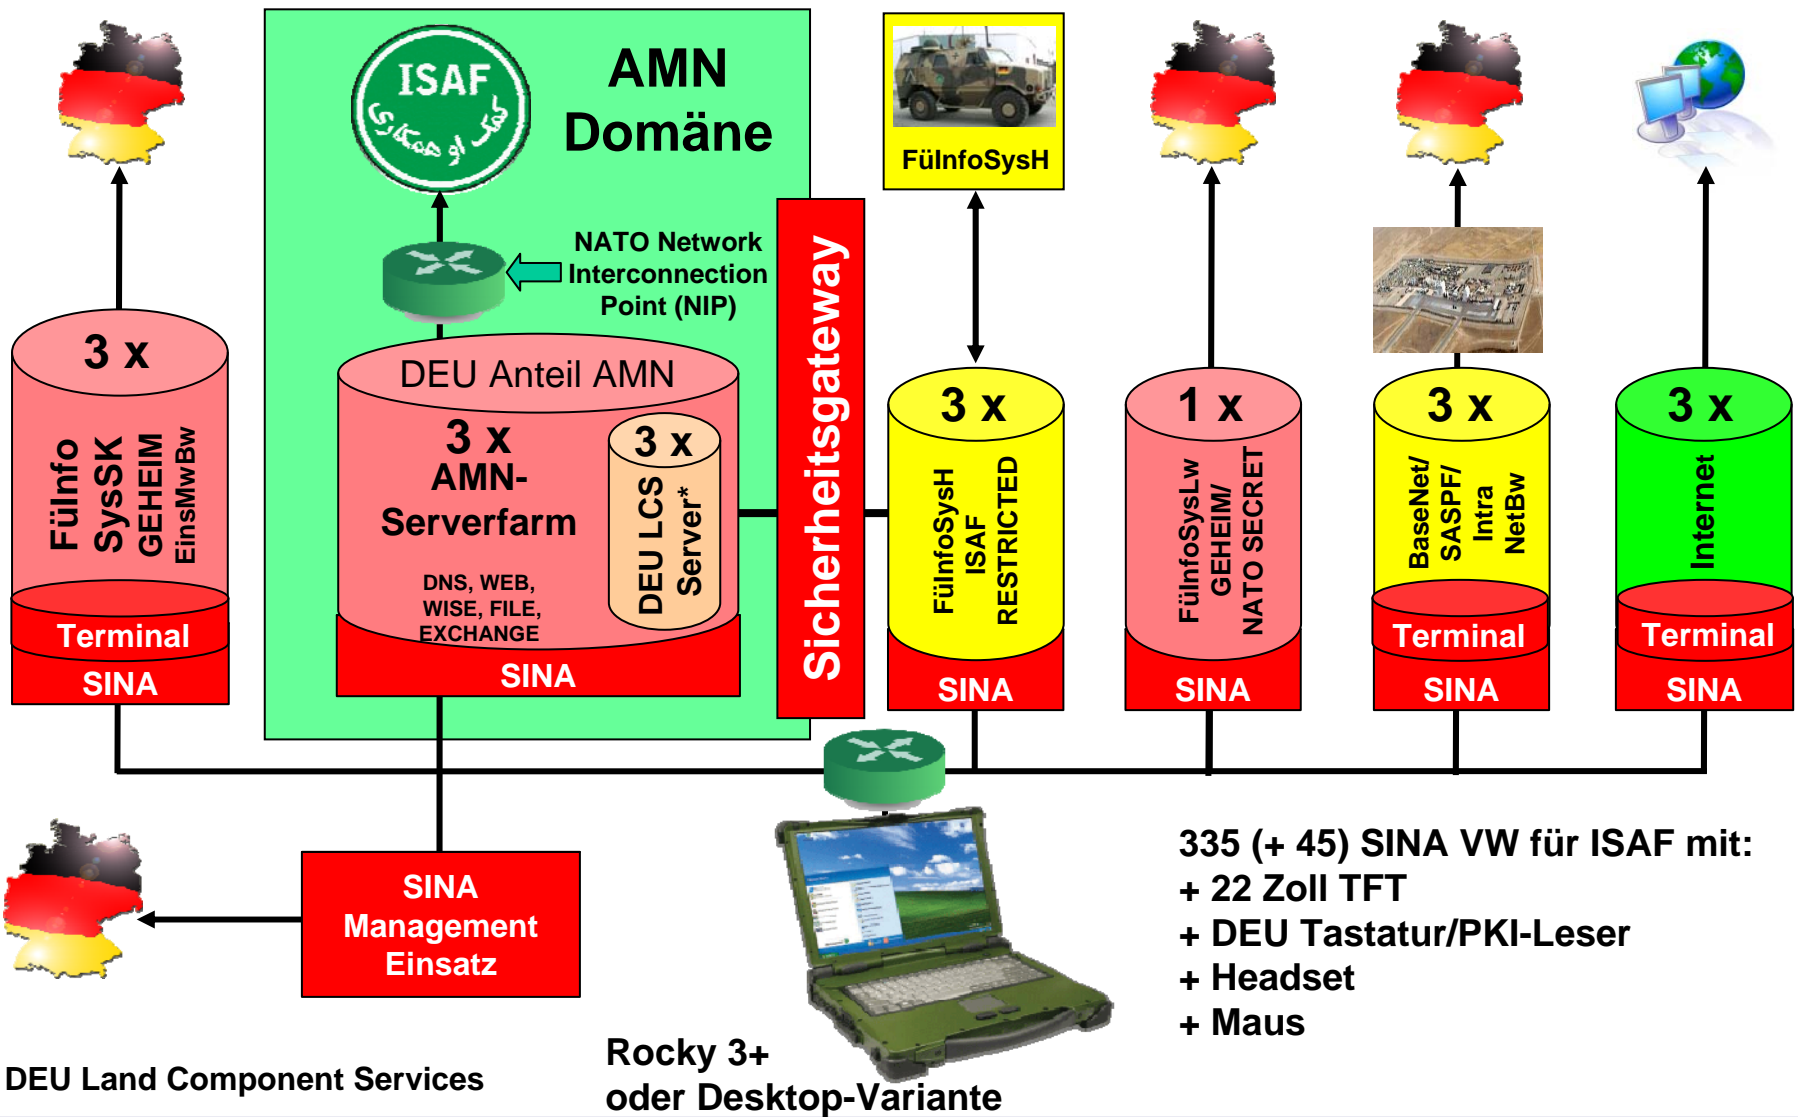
AMN Domäne

ISAF

کمک او همکاری

NATO Network Interconnection Point (NIP)

3 x
FüInfo SysSK GEHEIM EinsMwBw
Terminal
SINA

DEU Anteil AMN
3 x
AMN-Serverfarm
DNS, WEB, WISE, FILE, EXCHANGE
3 x
DEU LCS Server*
SINA

Sicherheitsgateway

FüInfoSysH

3 x
FüInfoSysH ISAF RESTRICTED
SINA

1 x
FüInfoSysLw GEHEIM/ NATO SECRET
SINA

3 x
BaseNet/ SASPF/ Intra NetBw
Terminal
SINA

3 x
Internet
Terminal
SINA

SINA Management Einsatz

335 (+ 45) SINA VW für ISAF mit:
+ 22 Zoll TFT
+ DEU Tastatur/PKI-Leser
+ Headset
+ Maus

Rocky 3+
oder Desktop-Variante

DEU Land Component Services